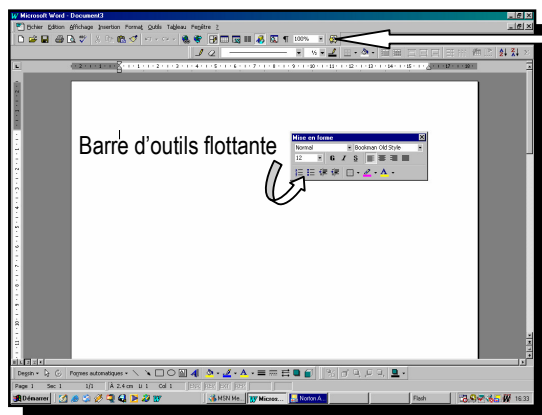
Microsoft Word - Document3

Fichier Edition Affichage Insertion Format Outils Tableau Fenêtre ?

100%

Barre d'outils flottante

Mise en forme

Normal

Bookman Old Style

12

G I S

Dessin Formes automatiques

Page 1 Sec 1 1/1 À 2.4 cm Li 1 Col 1

Démarrer

MSN Me...

Micros...

Norton A...

Flash

16:33